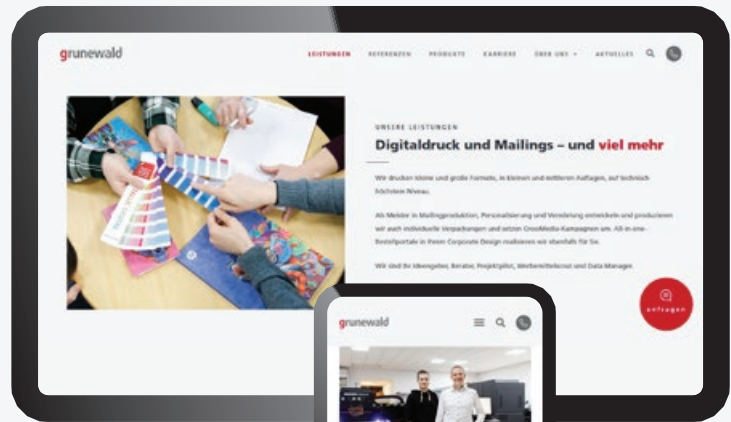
grunewald

LEISTUNGEN REFERENZEN PRODUKTE KARRIERE ÜBER UNS AKTUELLES

UNSERE LEISTUNGEN

Digitaldruck und Mailings – und viel mehr

Wir drucken kleine und große Formate, in kleinen und mittleren Auflagen, auf technisch höchstem Niveau.

Als Meister in Mailingproduktion, Personalisierung und Veredelung entwickeln und produzieren wir auch individuelle Verpackungen und setzen CrossMedia-Kampagnen um. All-in-one-Bestellportale in Ihrem Corporate Design realisieren wir ebenfalls für Sie.

Wir sind Ihr Ideengeber, Berater, Projektpilot, Werbemittelscout und Data Manager.

anfragen

grunewald